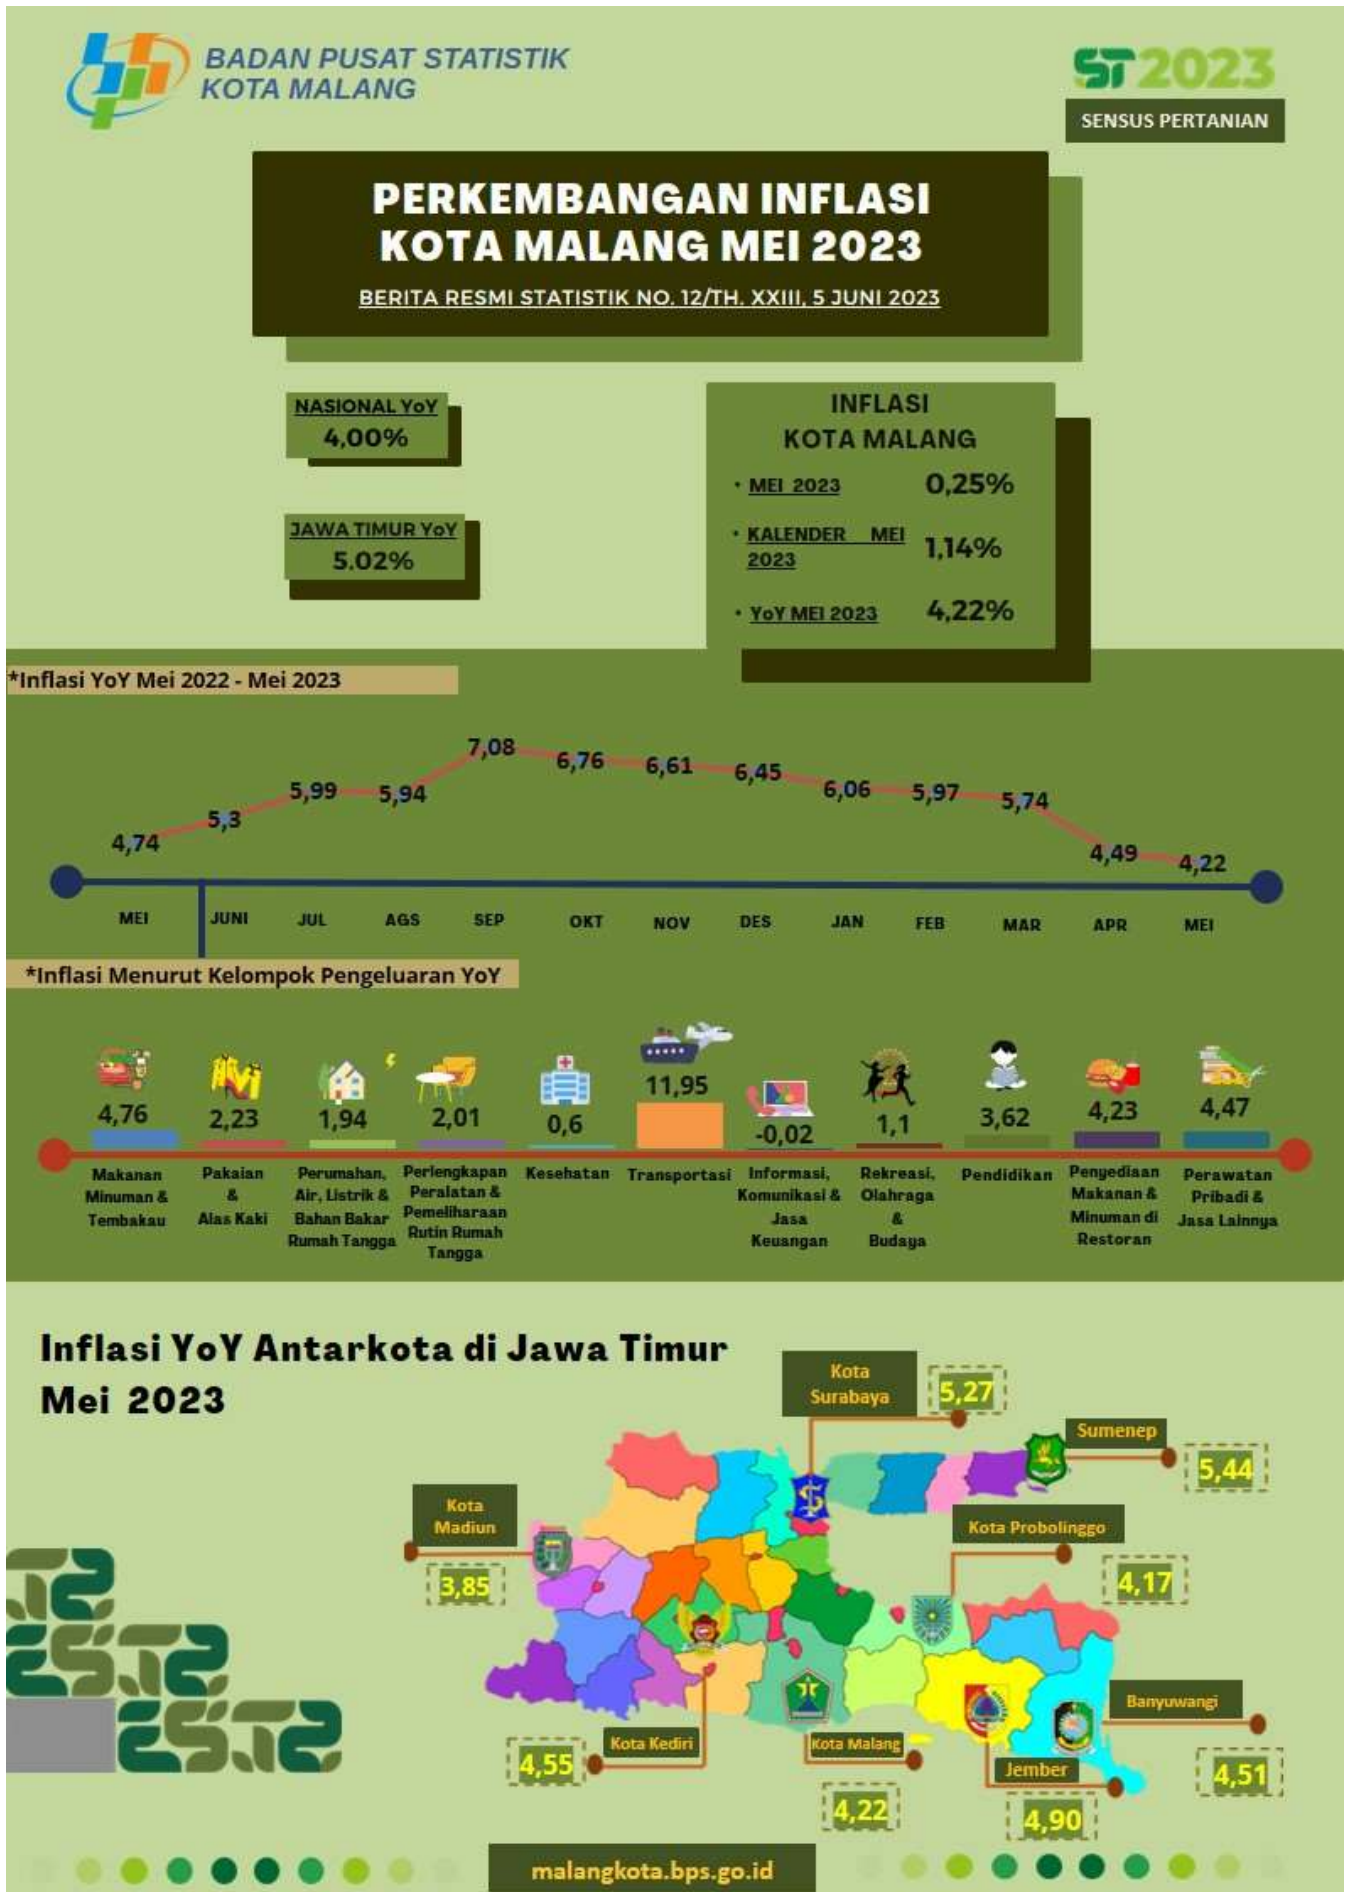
BADAN PUSAT STATISTIK
KOTA MALANG

ST2023
SENSUS PERTANIAN

PERKEMBANGAN INFLASI KOTA MALANG MEI 2023

BERITA RESMI STATISTIK NO. 12/TH. XXIII, 5 JUNI 2023

NASIONAL YoY
4,00%

JAWA TIMUR YoY
5.02%

INFLASI KOTA MALANG

• MEI 2023 0,25%
• KALENDER MEI 2023 1,14%
• YoY MEI 2023 4,22%

*Inflasi YoY Mei 2022 - Mei 2023

4,74 5,3 5,99 5,94 7,08 6,76 6,61 6,45 6,06 5,97 5,74 4,49 4,22

MEI JUNI JUL AGS SEP OKT NOV DES JAN FEB MAR APR MEI

*Inflasi Menurut Kelompok Pengeluaran YoY

| 4,76 | 2,23 | 1,94 | 2,01 | 0,6 | 11,95 | -0,02 | 1,1 | 3,62 | 4,23 | 4,47 |
|---|---|---|---|---|---|---|---|---|---|---|
| Makanan Minuman & Tembakau | Pakaian & Alas Kaki | Perumahan, Air, Listrik & Bahan Bakar Rumah Tangga | Perlengkapan Peralatan & Pemeliharaan Rutin Rumah Tangga | Kesehatan | Transportasi | Informasi, Komunikasi & Jasa Keuangan | Rekreasi, Olahraga & Budaya | Pendidikan | Pengediaan Makanan & Minuman di Restoran | Perawatan Pribadi & Jasa Lainnya |

Inflasi YoY Antarkota di Jawa Timur Mei 2023

Kota Surabaya 5,27
Sumenep 5,44
Kota Madiun 3,85
Kota Probolinggo 4,17
Banyuwangi 4,51
Kota Kediri 4,55
Kota Malang 4,22
Jember 4,90

malangkota.bps.go.id